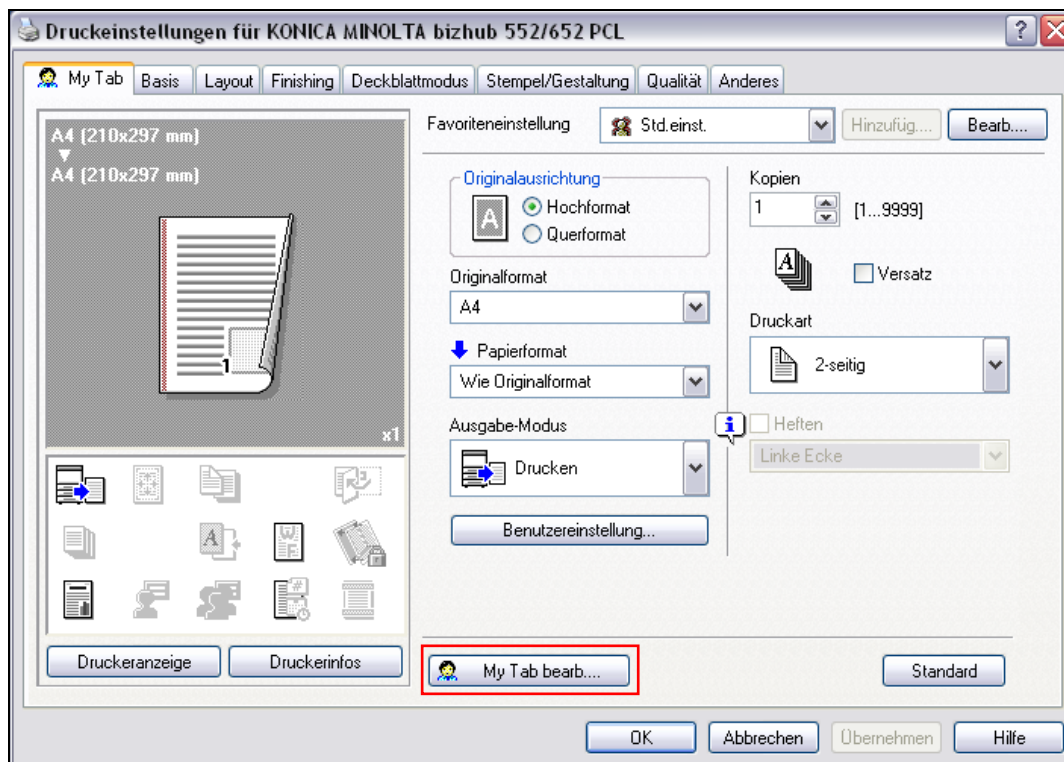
Druckeinstellungen für KONICA MINOLTA bizhub 552/652 PCL

My Tab | Basis | Layout | Finishing | Deckblattmodus | Stempel/Gestaltung | Qualität | Anderes

A4 (210x297 mm)
A4 (210x297 mm)

1

x1

Favoriteneinstellung
Std.einst.
Hinzufüg...
Bearb....

Originalausrichtung
Hochformat
Querformat

Originalformat
A4

Papierformat
Wie Originalformat

Ausgabe-Modus
Drucken

Benutzereinstellung...

Kopien
1
[1...9999]

Versatz

Druckart
2-seitig

Heften
Linke Ecke

Druckeranzeige
Druckerinfos

My Tab bearb....

Standard

OK
Abbrechen
Übernehmen
Hilfe